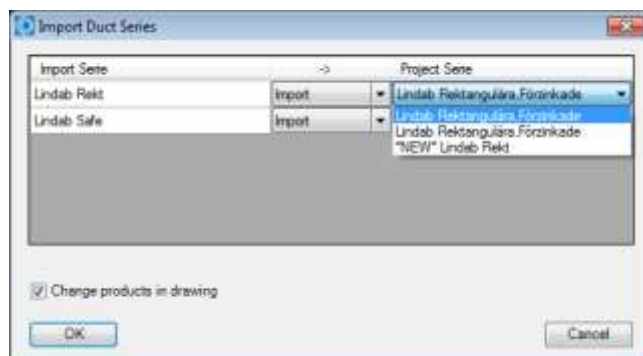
Import Duct Series

| Import Serie | -> | Project Serie |
|---|---|---|
| Lindab Rekt | Import | Lindab Rektangulära,Förzinkade |
| Lindab Safe | Import | Lindab Rektangulära,Förzinkade |

Lindab Rektangulära,Förzinkade
"NEW" Lindab Rekt

Change products in drawing

OK

Cancel